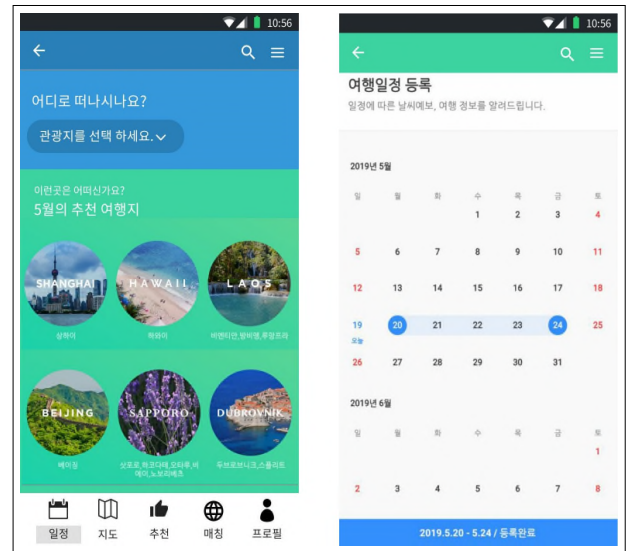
10:56

어디로 떠나시나요?

관광지를 선택 하세요.

이런곳은 어떠신가요?
5월의 추천 여행지

SHANGHAI
상하이

HAWAII
하와이

LAOS
비엔티안,방비엥,루앙프라

BEIJING
베이징

SAPPORO
삿포로,하코다테,오타루,비에이,노보리베츠

DUBROVNIK
두브로브니크,스플리트

일정 지도 추천 매칭 프로필

10:56

여행일정 등록
일정에 따른 날씨예보, 여행 정보를 알려드립니다.

2019년 5월

| 일 | 월 | 화 | 수 | 목 | 금 | 토 |
|---|---|---|---|---|---|---|
| | | | 1 | 2 | 3 | 4 |
| 5 | 6 | 7 | 8 | 9 | 10 | 11 |
| 12 | 13 | 14 | 15 | 16 | 17 | 18 |
| 19 오늘 | 20 | 21 | 22 | 23 | 24 | 25 |
| 26 | 27 | 28 | 29 | 30 | 31 | |

2019년 6월

| 일 | 월 | 화 | 수 | 목 | 금 | 토 |
|---|---|---|---|---|---|---|
| | | | | | | 1 |
| 2 | 3 | 4 | 5 | 6 | 7 | 8 |

2019.5.20 - 5.24 / 등록완료